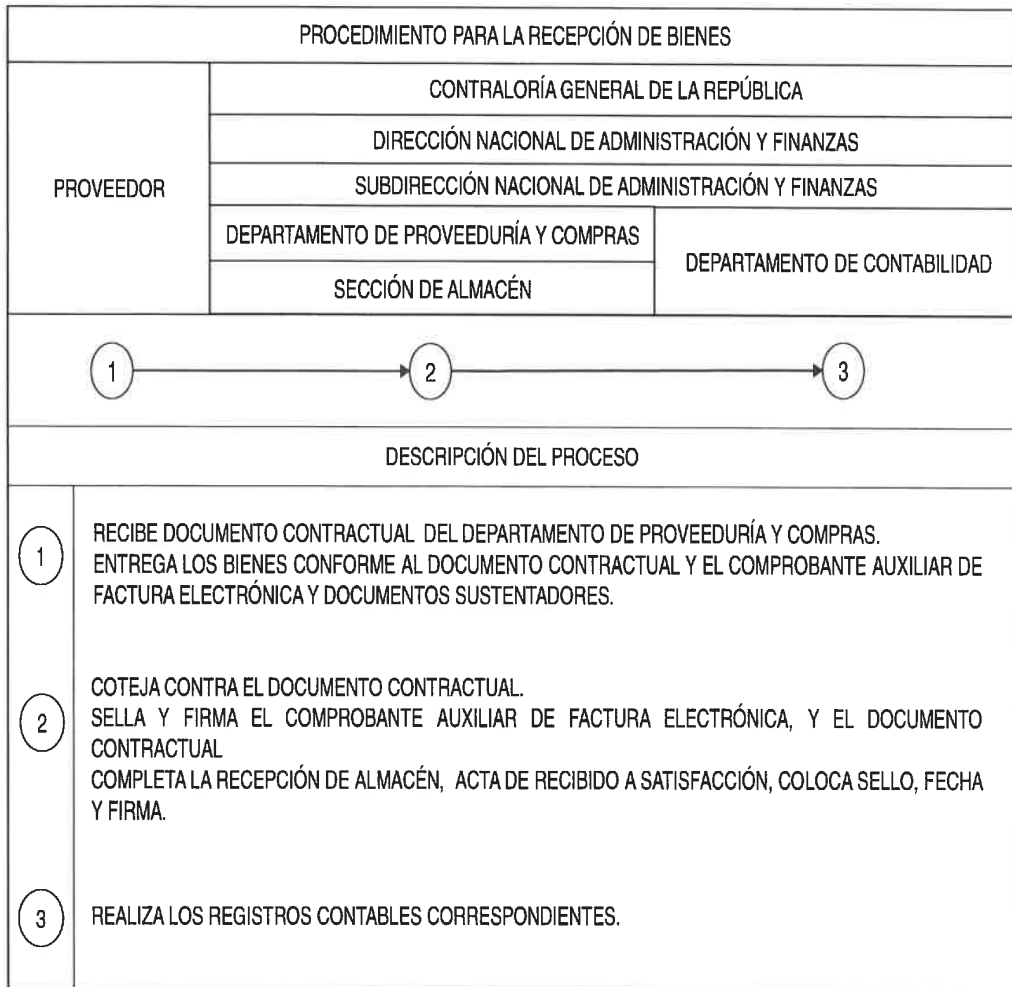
PROCEDIMIENTO PARA LA RECEPCIÓN DE BIENES

| PROVEEDOR | CONTRALORÍA GENERAL DE LA REPÚBLICA | |
|---|---|---|
| | DIRECCIÓN NACIONAL DE ADMINISTRACIÓN Y FINANZAS | |
| | SUBDIRECCIÓN NACIONAL DE ADMINISTRACIÓN Y FINANZAS | |
| | DEPARTAMENTO DE PROVEEDURÍA Y COMPRAS | DEPARTAMENTO DE CONTABILIDAD |
| | SECCIÓN DE ALMACÉN | |

1 → 2 → 3

DESCRIPCIÓN DEL PROCESO

1 RECIBE DOCUMENTO CONTRACTUAL DEL DEPARTAMENTO DE PROVEEDURÍA Y COMPRAS.
ENTREGA LOS BIENES CONFORME AL DOCUMENTO CONTRACTUAL Y EL COMPROBANTE AUXILIAR DE FACTURA ELECTRÓNICA Y DOCUMENTOS SUSTENTADORES.

2 COTEJA CONTRA EL DOCUMENTO CONTRACTUAL.
SELLA Y FIRMA EL COMPROBANTE AUXILIAR DE FACTURA ELECTRÓNICA, Y EL DOCUMENTO CONTRACTUAL
COMPLETA LA RECEPCIÓN DE ALMACÉN, ACTA DE RECIBIDO A SATISFACCIÓN, COLOCA SELLO, FECHA Y FIRMA.

3 REALIZA LOS REGISTROS CONTABLES CORRESPONDIENTES.